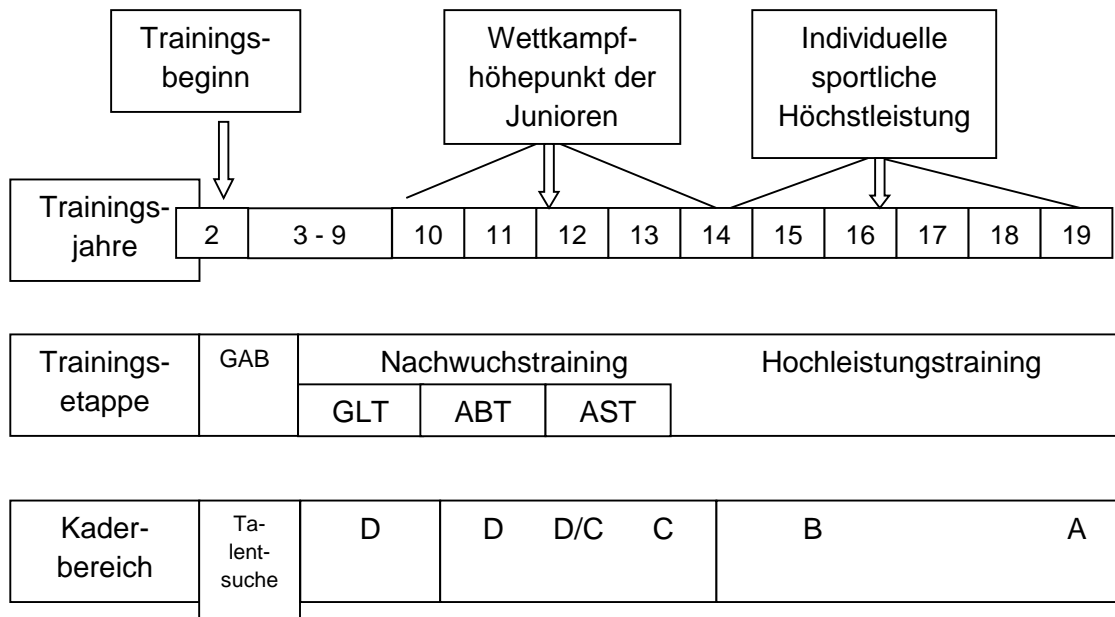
Trainingsbeginn

Wettkampfhöhepunkt der Junioren

Individuelle sportliche Höchstleistung

Trainingsjahre

| 2 | 3 - 9 | 10 | 11 | 12 | 13 | 14 | 15 | 16 | 17 | 18 | 19 |
|---|---|---|---|---|---|---|---|---|---|---|---|

Trainingsetappe | GAB | Nachwuchstraining | Hochleistungstraining
GLT | ABT | AST

Kaderbereich | Talentsuche | D | D | D/C | C | B | A